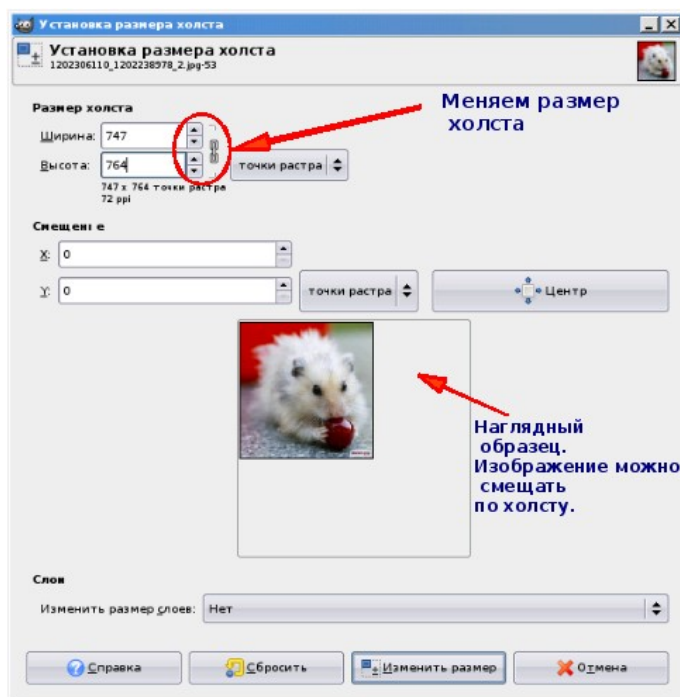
Установка размера холста

Установка размера холста
1202306110_1202238978_2.jpg-53

Размер холста

Ширина: 747

Высота: 764

точки растра

747 x 764 точки растра
72 ppi

Меняем размер холста

Смещение

X: 0

Y: 0

точки растра

Центр

Наглядный образец.
Изображение можно смещать по холсту.

Слои

Изменить размер слоев: Нет

Справка

Сбросить

Изменить размер

Отмена